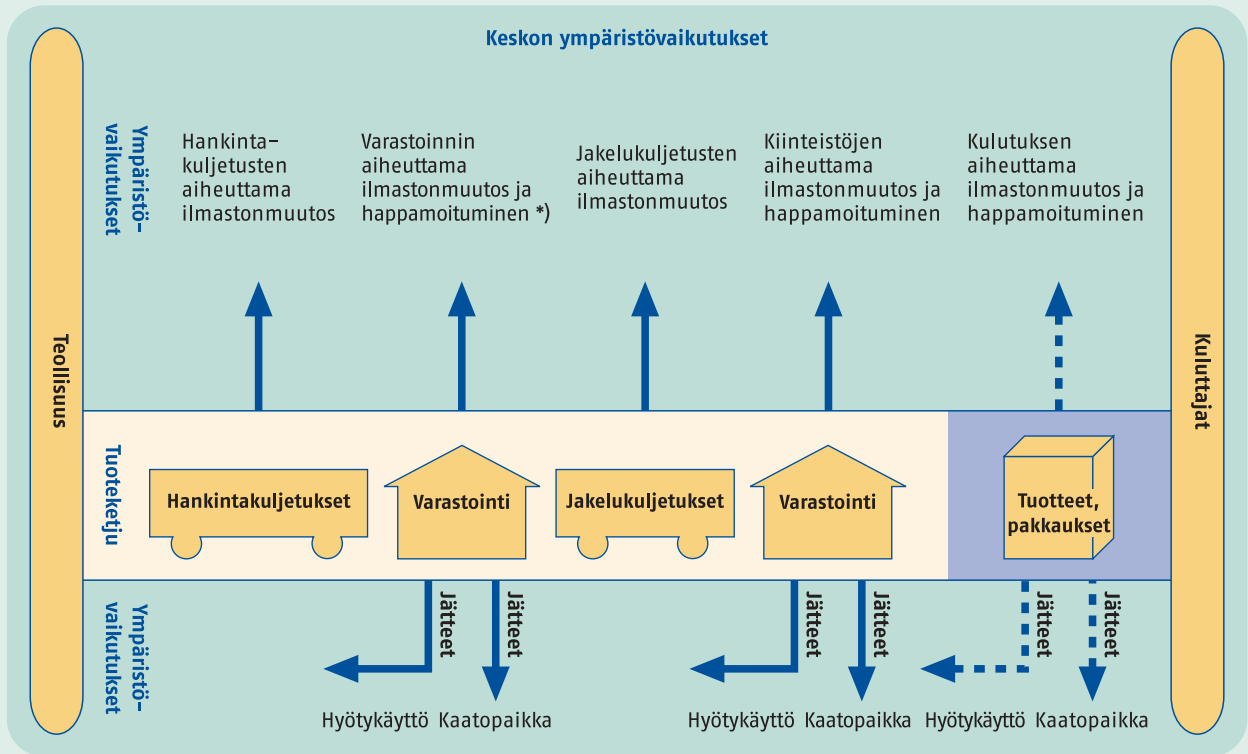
Keskon ympäristövaikutukset

Teollisuus

Ympäristö-vaikutukset

Hankinta-kuljetusten aiheuttama ilmastonmuutos

Varastoinnin aiheuttama ilmastonmuutos ja happamoituminen *)

Jakelukuljetusten aiheuttama ilmastonmuutos

Kiinteistöjen aiheuttama ilmastonmuutos ja happamoituminen

Kulutuksen aiheuttama ilmastonmuutos ja happamoituminen

Kuluttajat

Tuoteketju

Hankintakuljetukset

Varastointi

Jakelukuljetukset

Varastointi

Tuotteet, pakkaukset

Ympäristö-vaikutukset

Jätteet

Jätteet

Jätteet

Jätteet

Jätteet

Jätteet

Hyötykäyttö Kaatopaikka

Hyötykäyttö Kaatopaikka

Hyötykäyttö Kaatopaikka